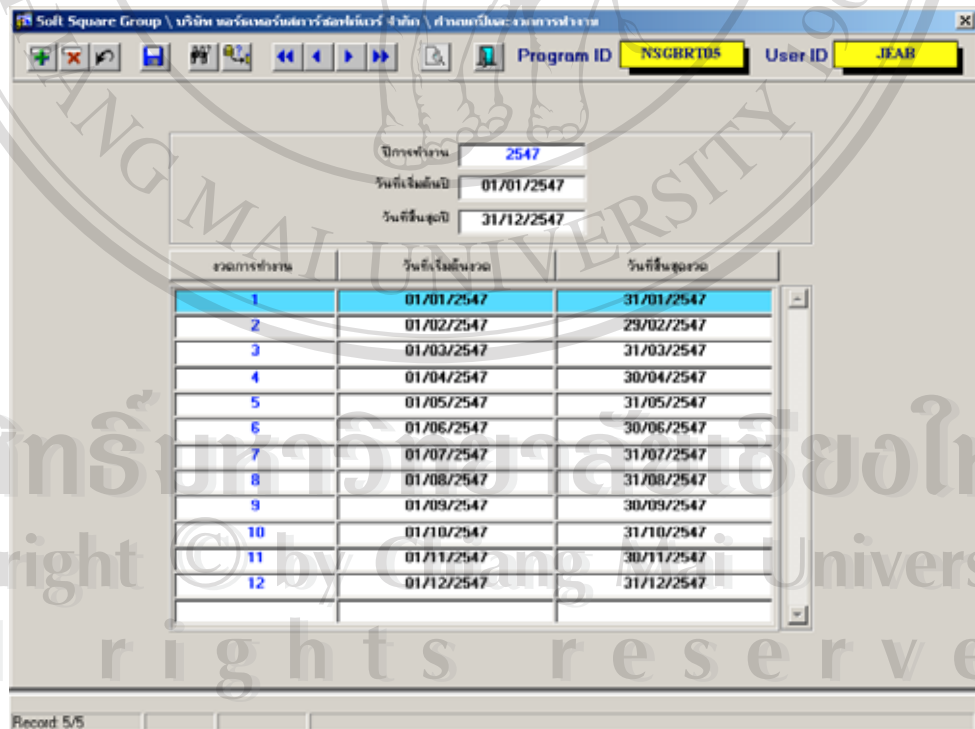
Soft Square Group \ บริษัท ซอร์ฟแวร์สแควร์ ซอฟต์แวร์ จำกัด \ กำหนดปีและงวดการทำงาน

Program ID NSGBRT05 User ID JEAB

ปีการทำงาน 2547
วันที่เริ่มต้นปี 01/01/2547
วันที่สิ้นสุดปี 31/12/2547

| งวดการทำงาน | วันที่เริ่มต้นงวด | วันที่สิ้นสุดงวด |
|---|---|---|
| 1 | 01/01/2547 | 31/01/2547 |
| 2 | 01/02/2547 | 29/02/2547 |
| 3 | 01/03/2547 | 31/03/2547 |
| 4 | 01/04/2547 | 30/04/2547 |
| 5 | 01/05/2547 | 31/05/2547 |
| 6 | 01/06/2547 | 30/06/2547 |
| 7 | 01/07/2547 | 31/07/2547 |
| 8 | 01/08/2547 | 31/08/2547 |
| 9 | 01/09/2547 | 30/09/2547 |
| 10 | 01/10/2547 | 31/10/2547 |
| 11 | 01/11/2547 | 30/11/2547 |
| 12 | 01/12/2547 | 31/12/2547 |

Record: 5/5

ลิขสิทธิ์มหาวิทยาลัยเชียงใหม่
Copyright © by Chiang Mai University
All rights reserved